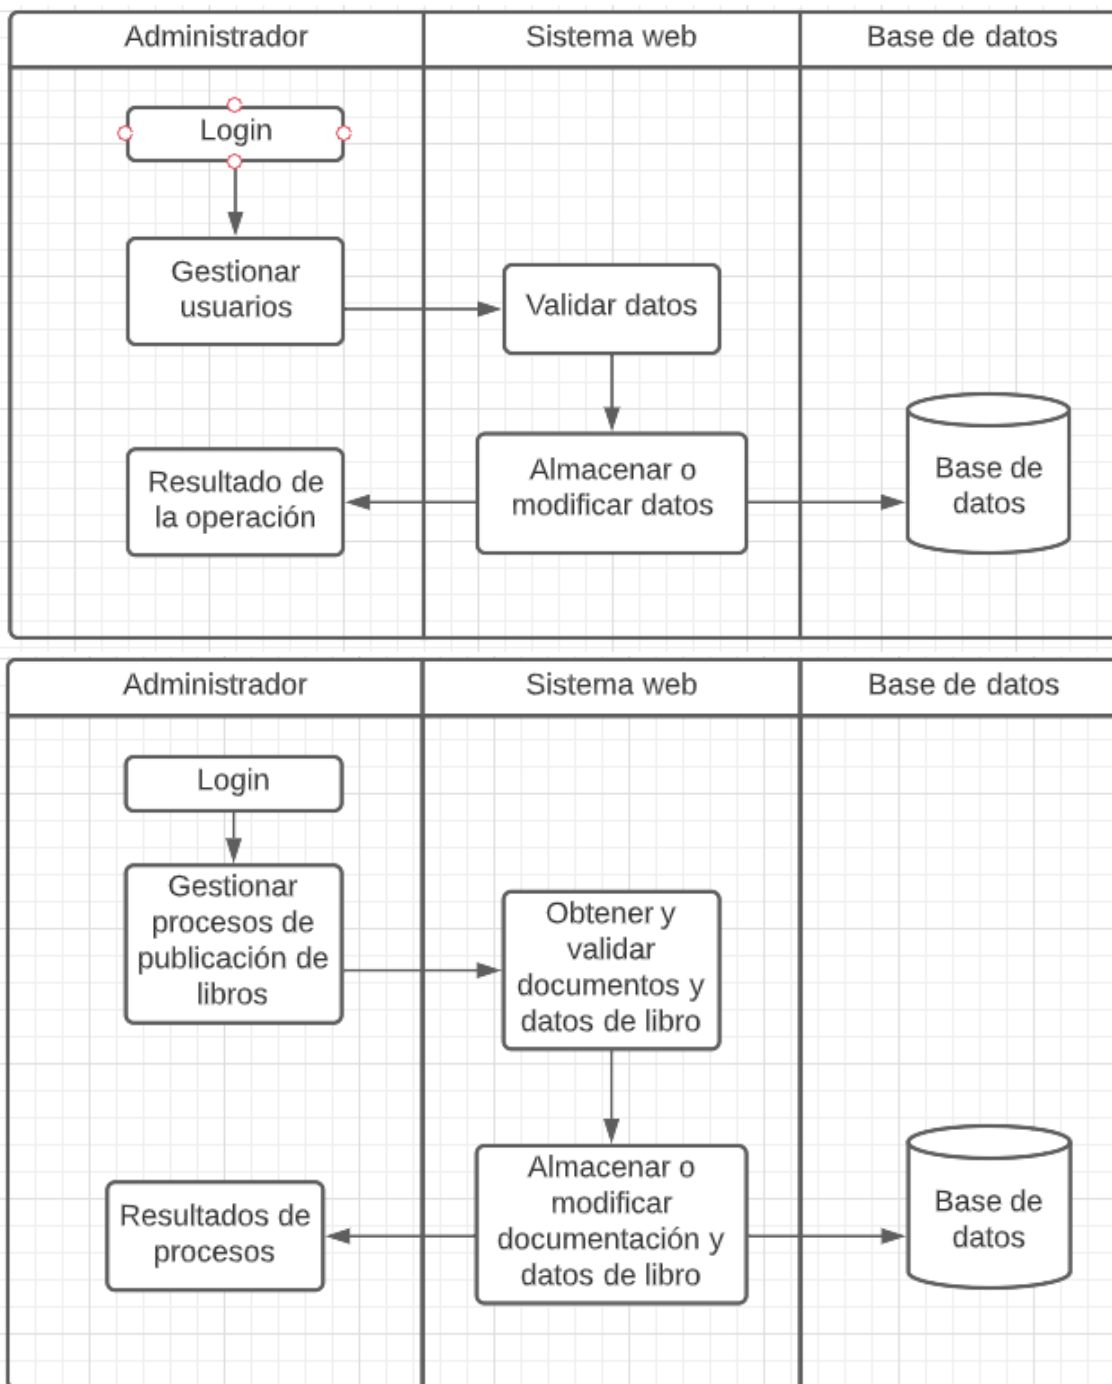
| Administrador | Sistema web | Base de datos |
|---|---|---|

Login

Gestionar usuarios

Validar datos

Resultado de la operación

Almacenar o modificar datos

Base de datos

| Administrador | Sistema web | Base de datos |
|---|---|---|

Login

Gestionar procesos de publicación de libros

Obtener y validar documentos y datos de libro

Resultados de procesos

Almacenar o modificar documentación y datos de libro

Base de datos